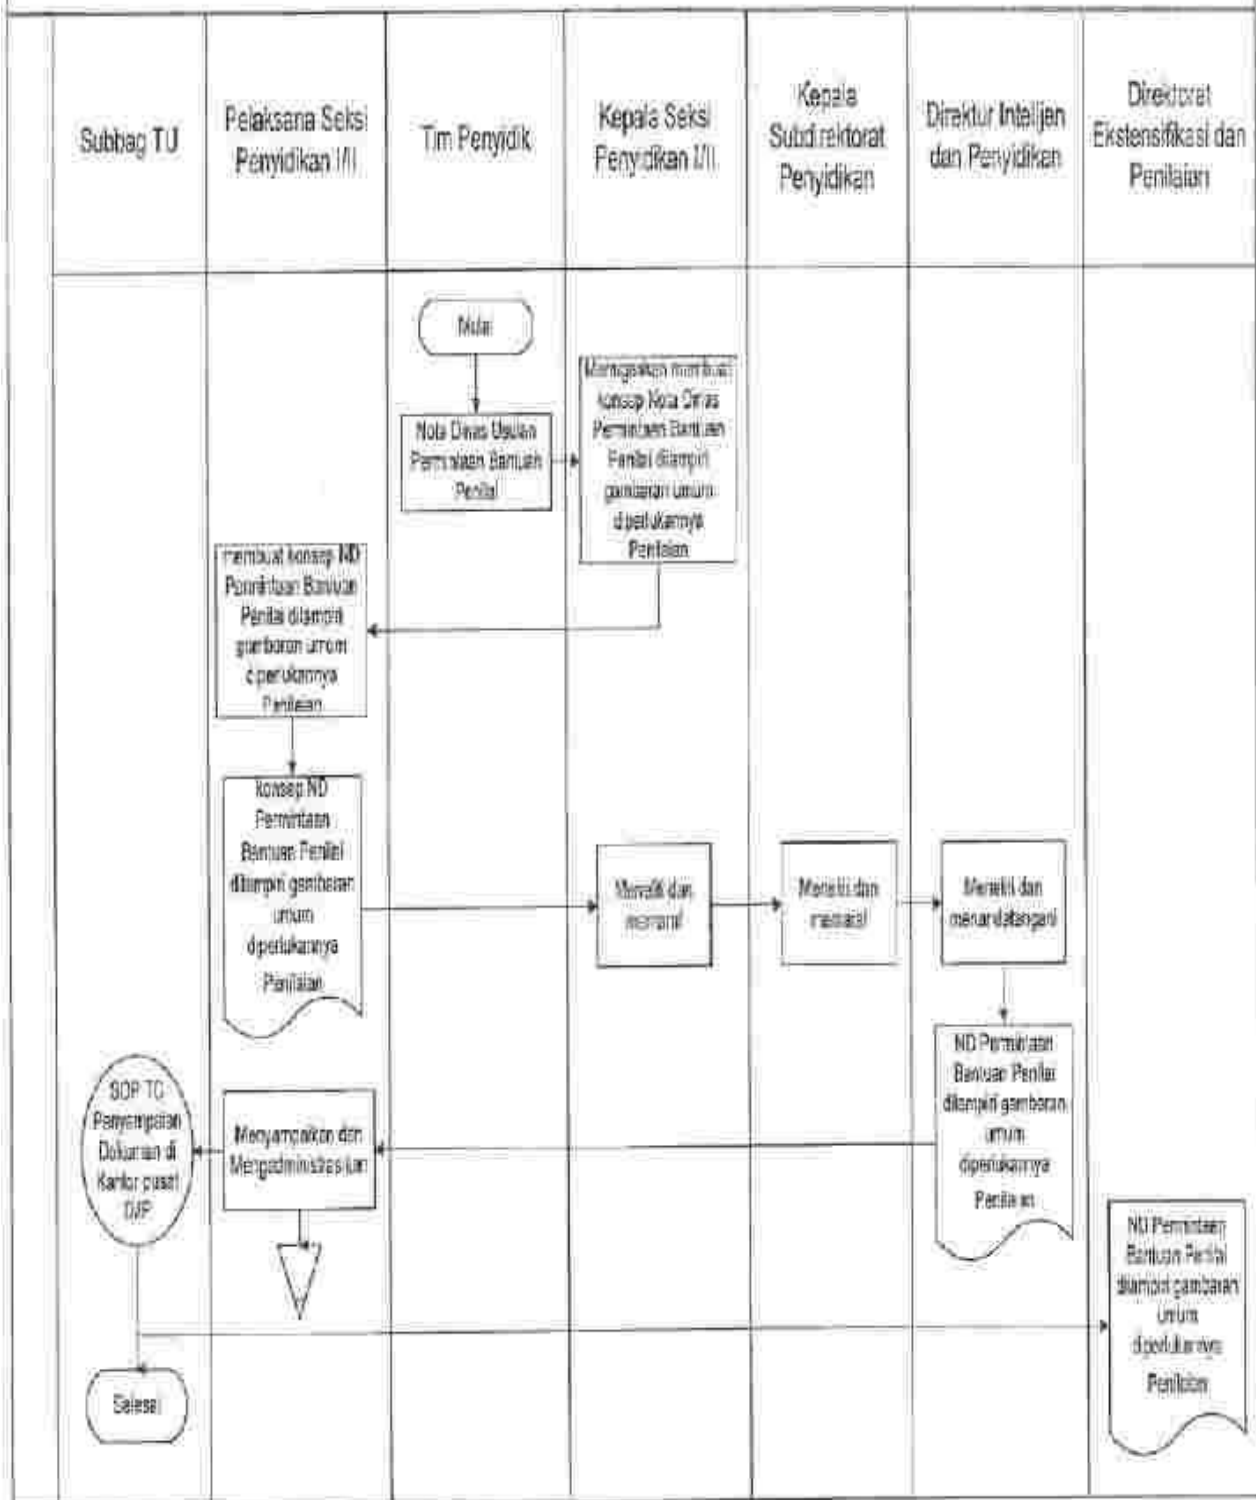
| Subbag TU | Pelaksana Seksi Penyidikan I/II | Tim Penyidik | Kepala Seksi Penyidikan I/II | Kepala Subdirektorat Penyidikan | Direktur Intelijen dan Penyidikan | Direktorat Ekstensifikasi dan Penilaian |
|---|---|---|---|---|---|---|

Mulai

Nota Dinas Usulan Permintaan Bantuan Penilai

Menugaskan membuat konsep Nota Dinas Permintaan Bantuan Penilai dilampiri gambaran umum diperlukannya Penilaian

membuat konsep ND Permintaan Bantuan Penilai dilampiri gambaran umum diperlukannya Penilaian

Konsep ND Permintaan Bantuan Penilai dilampiri gambaran umum diperlukannya Penilaian

Meneliti dan memaraf

Meneliti dan memaraf

Meneliti dan menandatangani

ND Permintaan Bantuan Penilai dilampiri gambaran umum diperlukannya Penilaian

SOP TC Penyampaian Dokumen di Kantor pusat DJP

Menyampaikan dan Mengadministrasikan

ND Permintaan Bantuan Penilai dilampiri gambaran umum diperlukannya Penilaian

Selesai